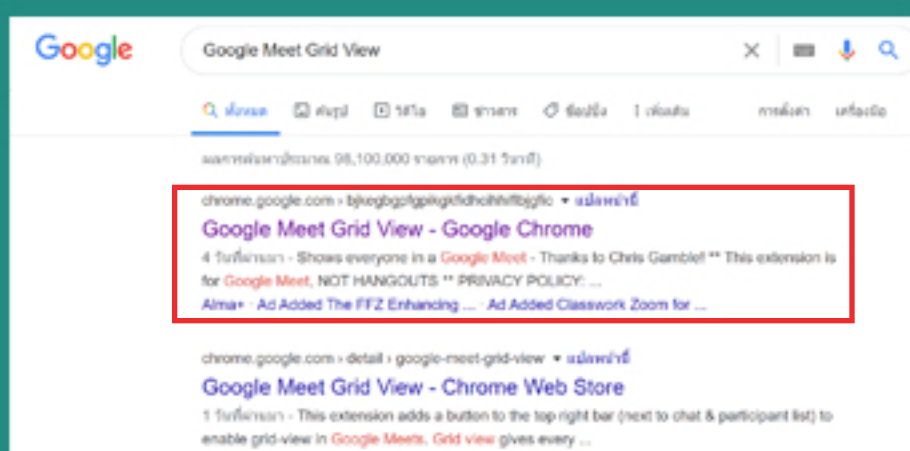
Google

Google Meet Grid View

ทั้งหมด  ค้นรูป  วิดีโอ  ข่าวสาร  ช็อปปิ้ง  เพิ่มเติม  การตั้งค่า  เครื่องมือ

ผลการค้นหาประมาณ 98,100,000 รายการ (0.31 วินาที)

chrome.google.com › bjkegbgpfgpikgkfidhcihhffbjgfic ▾ แปลหน้านี้

Google Meet Grid View - Google Chrome

4 วันที่ผ่านมา - Shows everyone in a Google Meet - Thanks to Chris Gamble! ** This extension is for Google Meet, NOT HANGOUTS ** PRIVACY POLICY: ...

Alma+ · Ad Added The FFZ Enhancing ... · Ad Added Classwork Zoom for ...

chrome.google.com › detail › google-meet-grid-view ▾ แปลหน้านี้

Google Meet Grid View - Chrome Web Store

1 วันที่ผ่านมา - This extension adds a button to the top right bar (next to chat & participant list) to enable grid-view in Google Meets. Grid view gives every ...